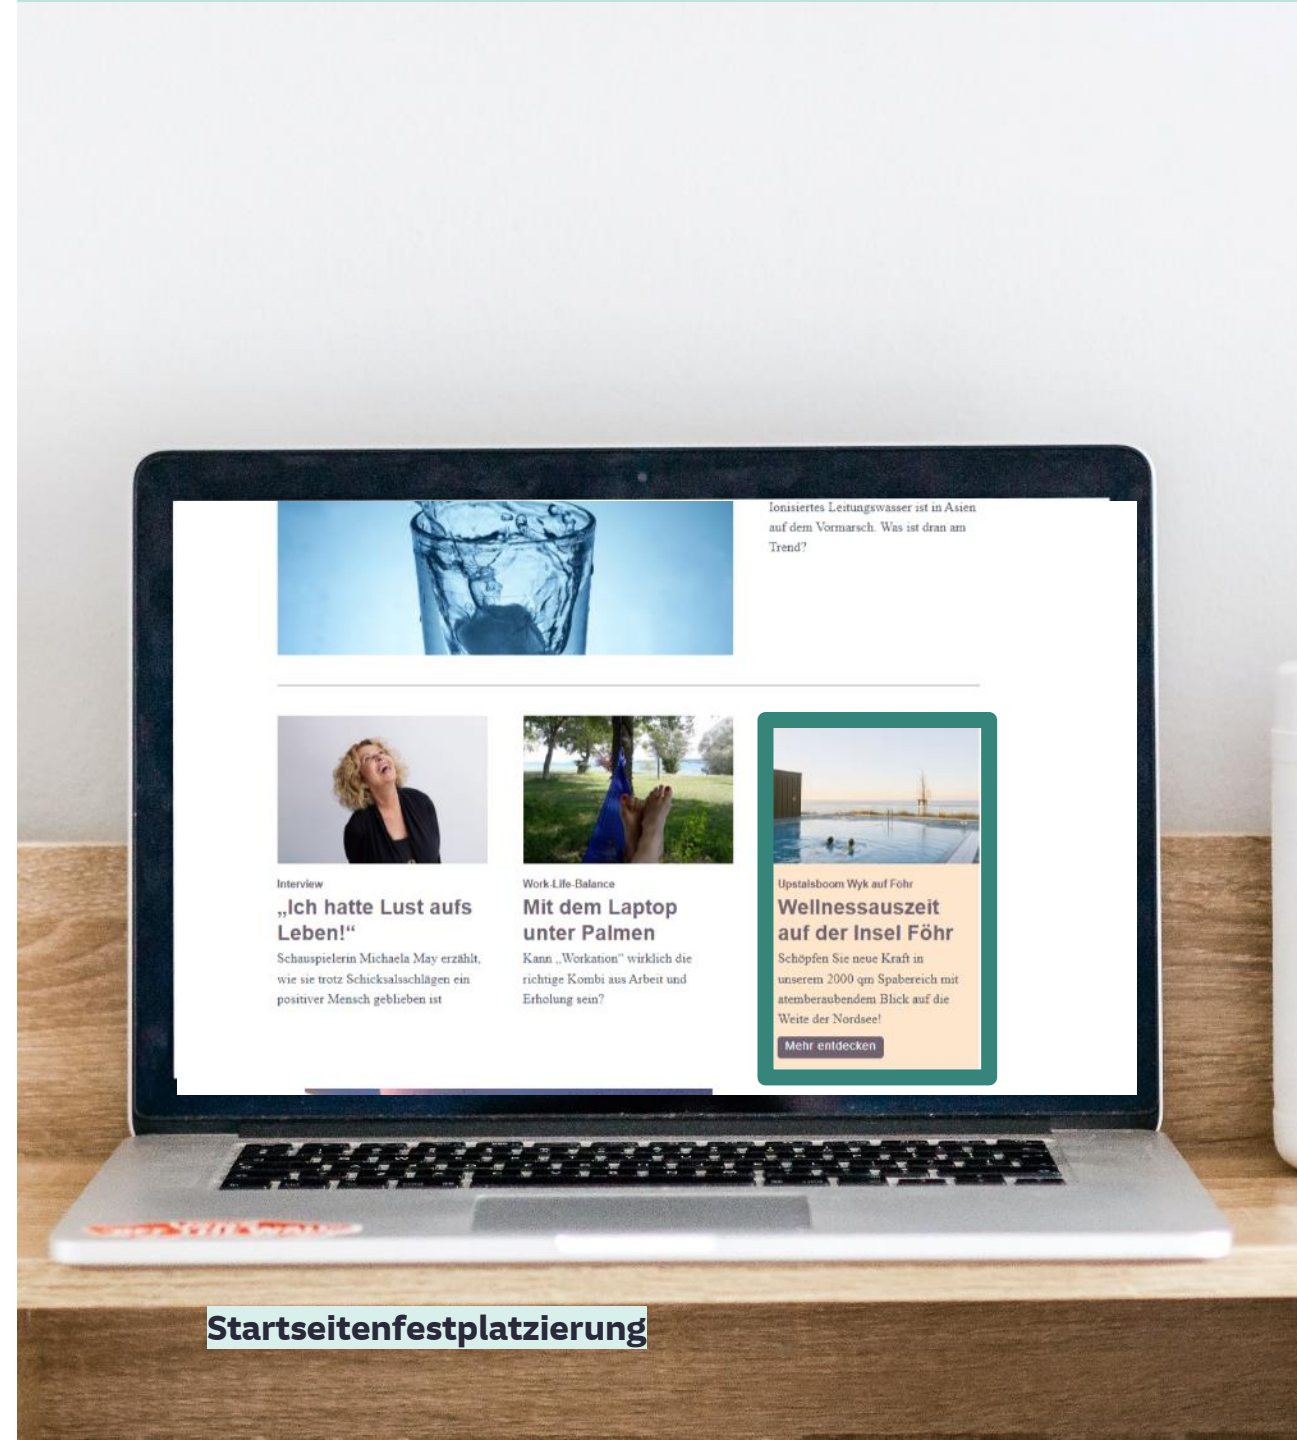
Ionisiertes Leitungswasser ist in Asien auf dem Vormarsch. Was ist dran am Trend?

Interview
„Ich hatte Lust aufs Leben!“
Schauspielerin Michaela May erzählt, wie sie trotz Schicksalsschlägen ein positiver Mensch geblieben ist

Work-Life-Balance
Mit dem Laptop unter Palmen
Kann „Workation“ wirklich die richtige Kombi aus Arbeit und Erholung sein?

Upstalsboom Wyk auf Föhr
Wellnessauszeit auf der Insel Föhr
Schöpfen Sie neue Kraft in unserem 2000 qm Spabereich mit atemberaubendem Blick auf die Weite der Nordsee!
Mehr entdecken

Startseitenfestplatzierung